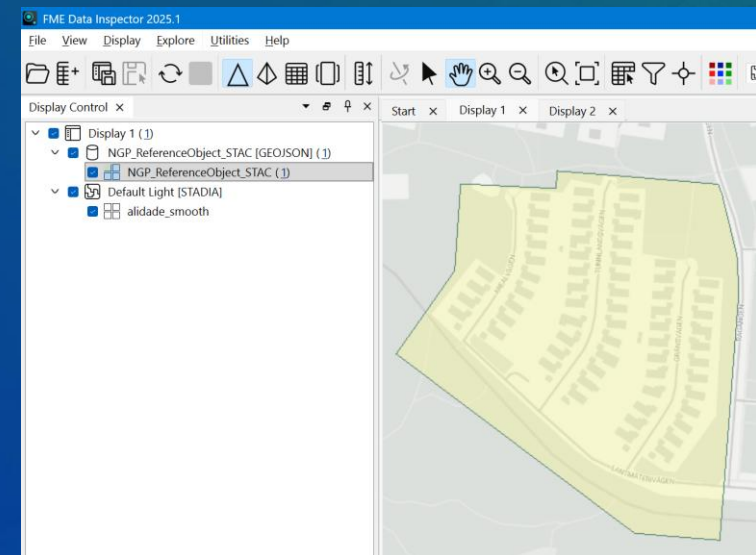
FME Data Inspector 2025.1

File View Display Explore Utilities Help

Display Control ×

Display 1 (1)
NGP_ReferenceObject_STAC [GEOJSON] (1)
NGP_ReferenceObject_STAC (1)
Default Light [STADIA]
alidade_smooth

Start × Display 1 × Display 2 ×